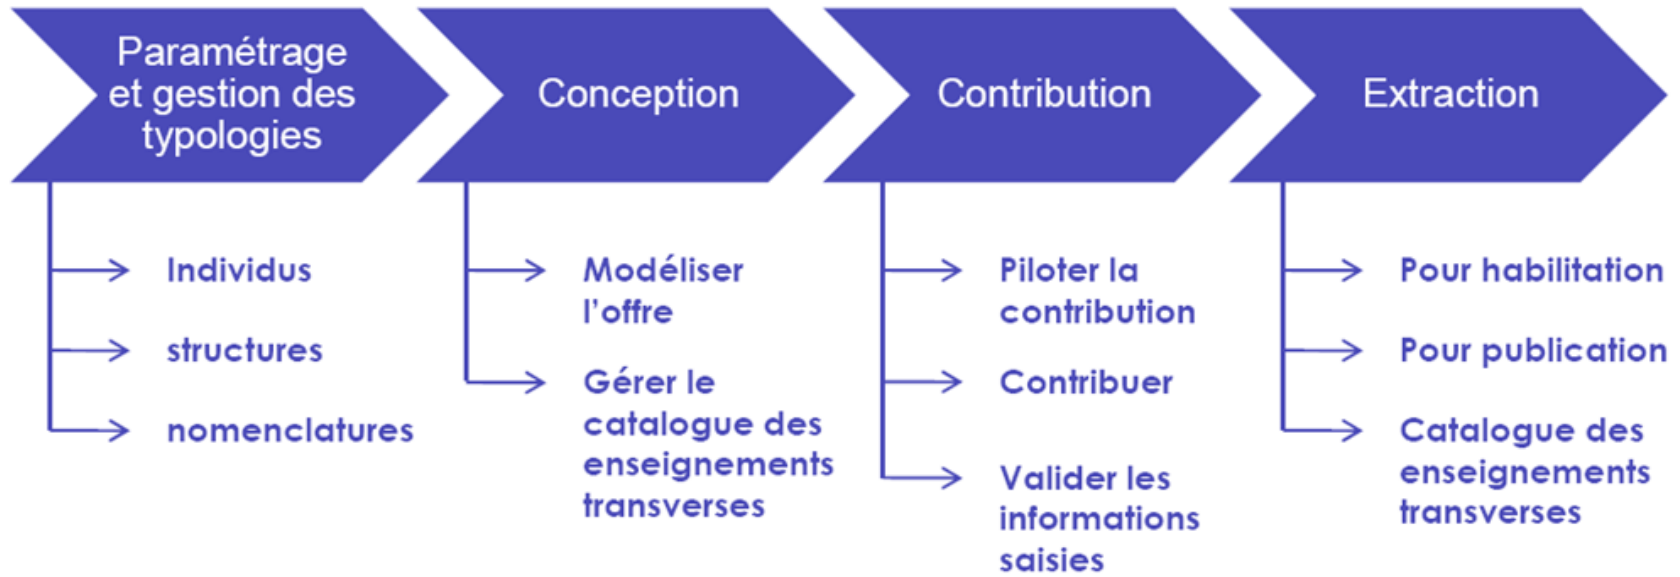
Paramétrage et gestion des typologies

Individus

structures

nomenclatures

Conception

Modéliser l'offre

Gérer le catalogue des enseignements transverses

Contribution

Piloter la contribution

Contribuer

Valider les informations saisies

Extraction

Pour habilitation

Pour publication

Catalogue des enseignements transverses